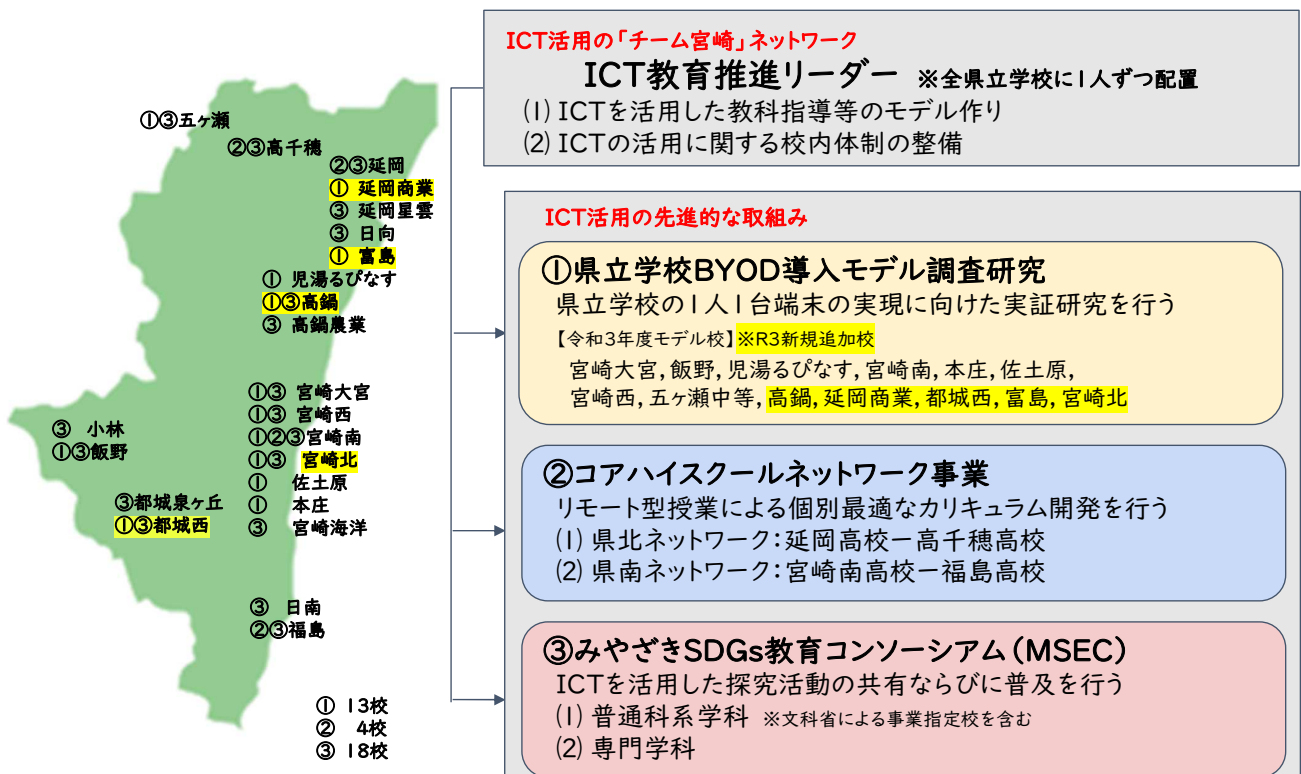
①③五ヶ瀬
②③高千穂
②③延岡
① 延岡商業
③ 延岡星雲
③ 日向
① 富島
① 児湯るぴなす
①③高鍋
③ 高鍋農業
①③ 宮崎大宮
①③ 宮崎西
①②③宮崎南
①③ 宮崎北
① 佐土原
① 本庄
③ 宮崎海洋
③ 小林
①③飯野
③都城泉ヶ丘
①③都城西
③ 日南
②③福島
① 13校
② 4校
③ 18校

ICT活用の「チーム宮崎」ネットワーク
ICT教育推進リーダー ※全県立学校に1人ずつ配置
(1) ICTを活用した教科指導等のモデル作り
(2) ICTの活用に関する校内体制の整備

ICT活用の先進的な取組み

①県立学校BYOD導入モデル調査研究
県立学校の1人1台端末の実現に向けた実証研究を行う
【令和3年度モデル校】※R3新規追加校
宮崎大宮, 飯野, 児湯るぴなす, 宮崎南, 本庄, 佐土原, 宮崎西, 五ヶ瀬中等, 高鍋, 延岡商業, 都城西, 富島, 宮崎北

②コアハイスクールネットワーク事業
リモート型授業による個別最適なカリキュラム開発を行う
(1) 県北ネットワーク:延岡高校ー高千穂高校
(2) 県南ネットワーク:宮崎南高校ー福島高校

③みやざきSDGs教育コンソーシアム(MSEC)
ICTを活用した探究活動の共有ならびに普及を行う
(1) 普通科系学科 ※文科省による事業指定校を含む
(2) 専門学科